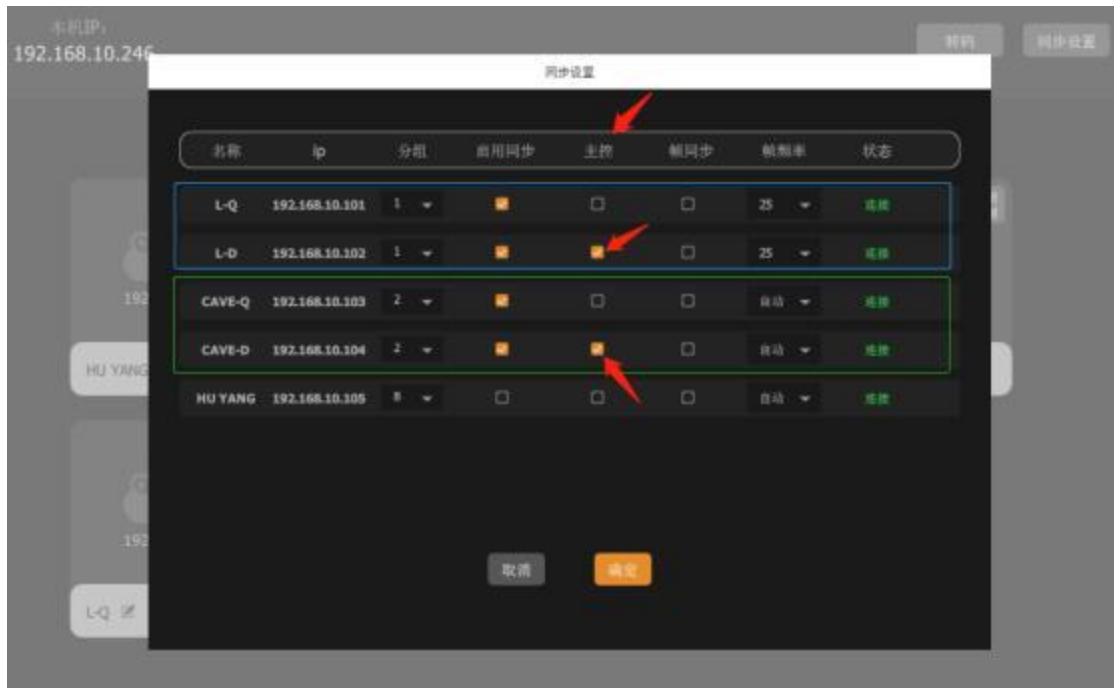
本机IP：
192.168.10.246

对码 同步设置

同步设置

| 名称 | ip | 分组 | 启用同步 | 主控 | 帧同步 | 帧频率 | 状态 |
|---|---|---|---|---|---|---|---|
| L-Q | 192.168.10.101 | 1 | | | | 25 | 连接 |
| L-D | 192.168.10.102 | 1 | | | | 25 | 连接 |
| CAVE-Q | 192.168.10.103 | 2 | | | | 自动 | 连接 |
| CAVE-D | 192.168.10.104 | 2 | | | | 自动 | 连接 |
| HU YANG | 192.168.10.105 | 8 | | | | 自动 | 连接 |

取消 确定

192
HU YANG
192
L-Q